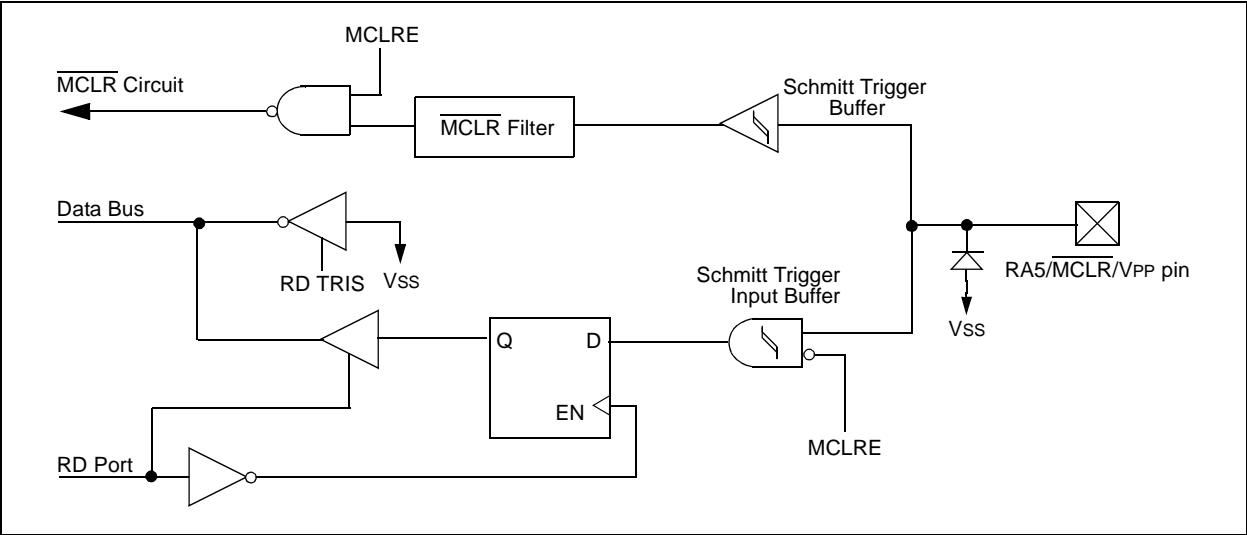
MCLRE

$\overline{\text{MCLR}}$ Circuit

$\overline{\text{MCLR}}$ Filter

Schmitt Trigger Buffer

Data Bus

RD TRIS

VSS

Schmitt Trigger Input Buffer

RA5/$\overline{\text{MCLR}}$/VPP pin

VSS

Q

D

EN

MCLRE

RD Port